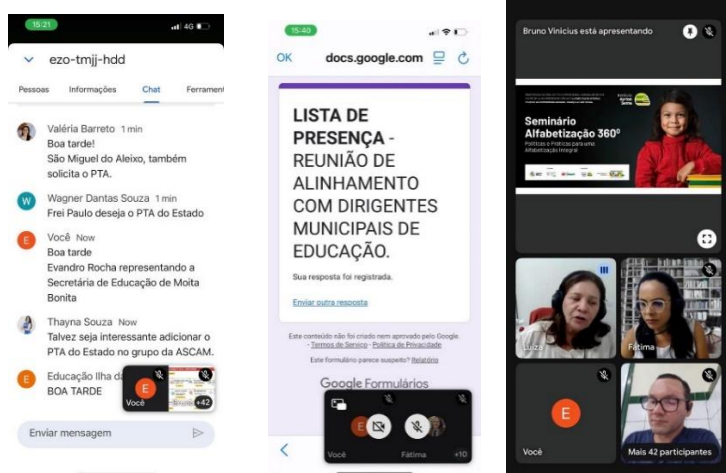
15:21

ezo-tmjj-hdd

Pessoas Informações Chat Ferramen

Valéria Barreto 1 min
Boa tarde!
São Miguel do Aleixo, também solicita o PTA.

Wagner Dantas Souza 1 min
Frei Paulo deseja o PTA do Estado

Você Now
Boa tarde
Evandro Rocha representando a Secretária de Educação de Moita Bonita

Thayna Souza Now
Talvez seja interessante adicionar o PTA do Estado no grupo da ASCAM.

Educação Ilha da
BOA TARDE

Você +42

Enviar mensagem

15:40

OK docs.google.com

LISTA DE PRESENÇA - REUNIÃO DE ALINHAMENTO COM DIRIGENTES MUNICIPAIS DE EDUCAÇÃO.

Sua resposta foi registrada.

Enviar outra resposta

Este conteúdo não foi criado nem aprovado pelo Google. - Termos de Serviço - Política de Privacidade

Este formulário parece suspeito? Relatório

Google Formulários

Você Fátima +10

Bruno Vinicius está apresentando

Seminário Alfabetização 360º
Políticas e Práticas para uma Alfabetização Integral

Luiza

Fátima

Você

Mais 42 participantes